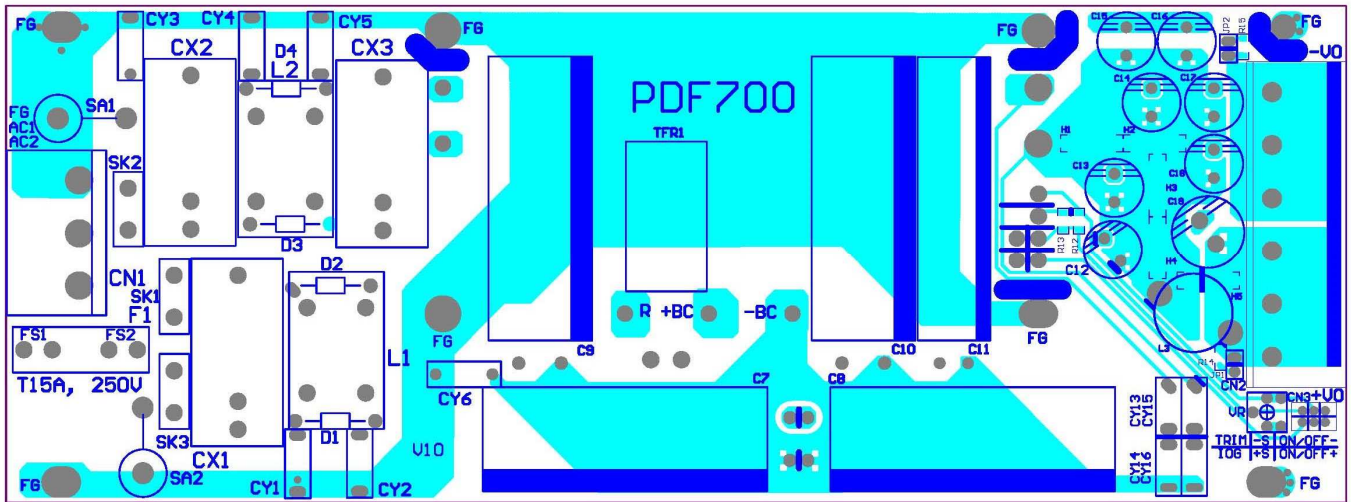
FG
CY3
CY4
CY5
FG
FG
C15
C16
JP2
R15
FG
-VO
CX2
D4
CX3
L2
PDF700
FG
AC1
AC2
SA1
C14
C12
TFR1
H1
H2
SK2
C13
C10
H3
C18
D3
R13
R12
C12
H4
CN1
D2
SK1
F1
R
+BC
-BC
FG
H5
FS1
FS2
FG
C9
C10
C11
L3
L1
R14
JP1
CN2
T15A, 250V
CY6
C7
C8
CY13
CY15
CN3
+VO
VR
TRIM
-S
ON/OFF-
IOG
+S
ON/OFF+
SK3
CX1
V10
CY14
CY16
D1
FG
SA2
CY1
CY2
FG